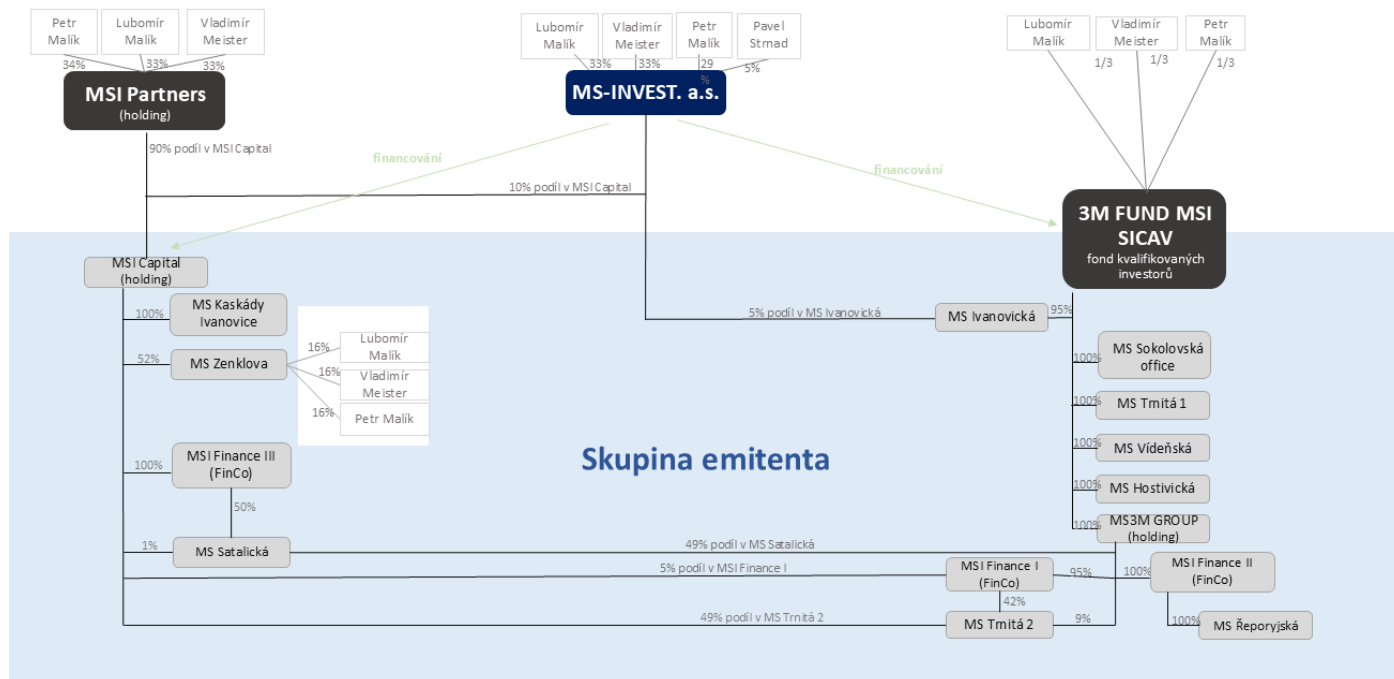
Petr Malík
Lubomír Malík
Vladimír Meister
34%
33%
33%
MSI Partners
(holding)
90% podíl v MSI Capital

Lubomír Malík
Vladimír Meister
Petr Malík
Pavel Strnad
33%
33%
29 %
5%
MS-INVEST. a.s.
financování
10% podíl v MSI Capital
financování

Lubomír Malík
Vladimír Meister
Petr Malík
1/3
1/3
1/3
3M FUND MSI SICAV
fond kvalifikovaných investorů

MSI Capital
(holding)
100%
MS Kaskády Ivanovice
52%
MS Zenklova
16%
Lubomír Malík
16%
Vladimír Meister
16%
Petr Malík
100%
MSI Finance III
(FinCo)
50%
1%
MS Satalická

5% podíl v MS Ivanovická
MS Ivanovická
95%
100%
MS Sokolovská office
100%
MS Trnitá 1
100%
MS Vídeňská
100%
MS Hostivická
100%
MS3M GROUP
(holding)

Skupina emitenta

49% podíl v MS Satalická
5% podíl v MSI Finance I
MSI Finance I
(FinCo)
95%
100%
MSI Finance II
(FinCo)
42%
49% podíl v MS Trnitá 2
MS Trnitá 2
9%
100%
MS Řeporyjská